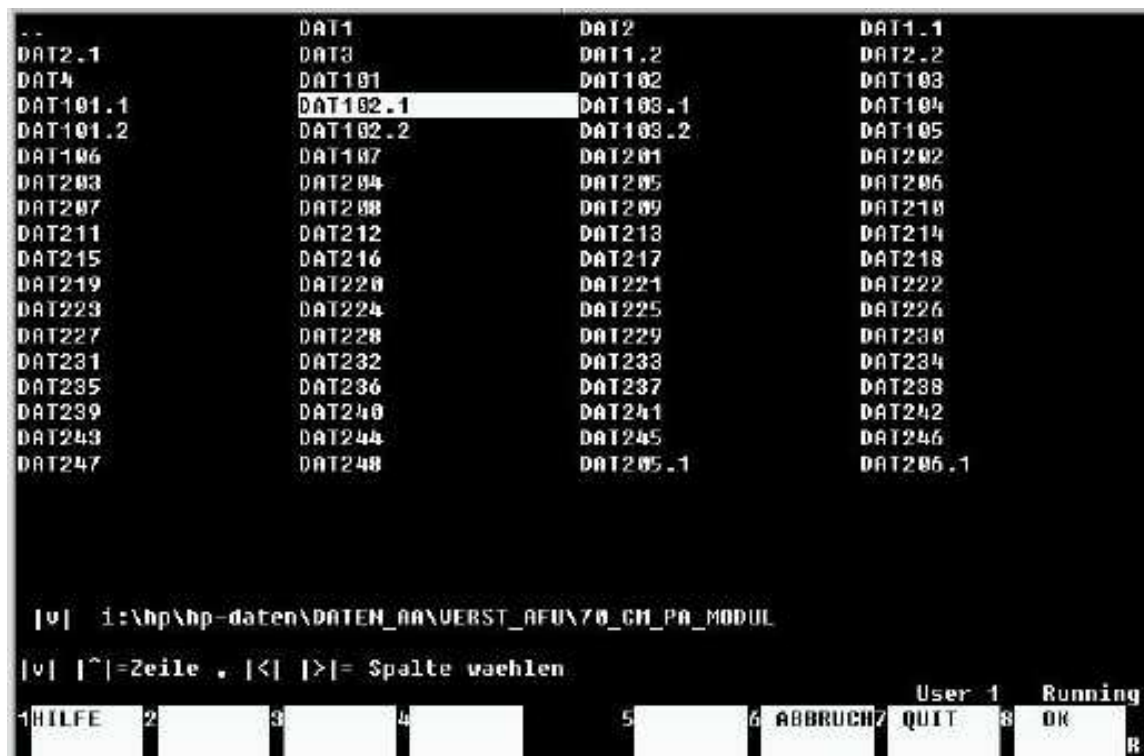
..	DAT1	DAT2	DAT1.1
DAT2.1	DAT3	DAT1.2	DAT2.2
DAT4	DAT101	DAT102	DAT103
DAT101.1	DAT102.1	DAT103.1	DAT104
DAT101.2	DAT102.2	DAT103.2	DAT105
DAT106	DAT107	DAT201	DAT202
DAT203	DAT204	DAT205	DAT206
DAT207	DAT208	DAT209	DAT210
DAT211	DAT212	DAT213	DAT214
DAT215	DAT216	DAT217	DAT218
DAT219	DAT220	DAT221	DAT222
DAT223	DAT224	DAT225	DAT226
DAT227	DAT228	DAT229	DAT230
DAT231	DAT232	DAT233	DAT234
DAT235	DAT236	DAT237	DAT238
DAT239	DAT240	DAT241	DAT242
DAT243	DAT244	DAT245	DAT246
DAT247	DAT248	DAT205.1	DAT206.1

|v| i:\hp\hp-daten\DATEN_AA\VERST_AFU\70_GM_PA_MODUL

|v| |^|=Zeile , |<| |>|= Spalte waehlen

User 1 Running

1 HILFE 2 3 4 5 6 ABBRUCH 7 QUIT 8 OK